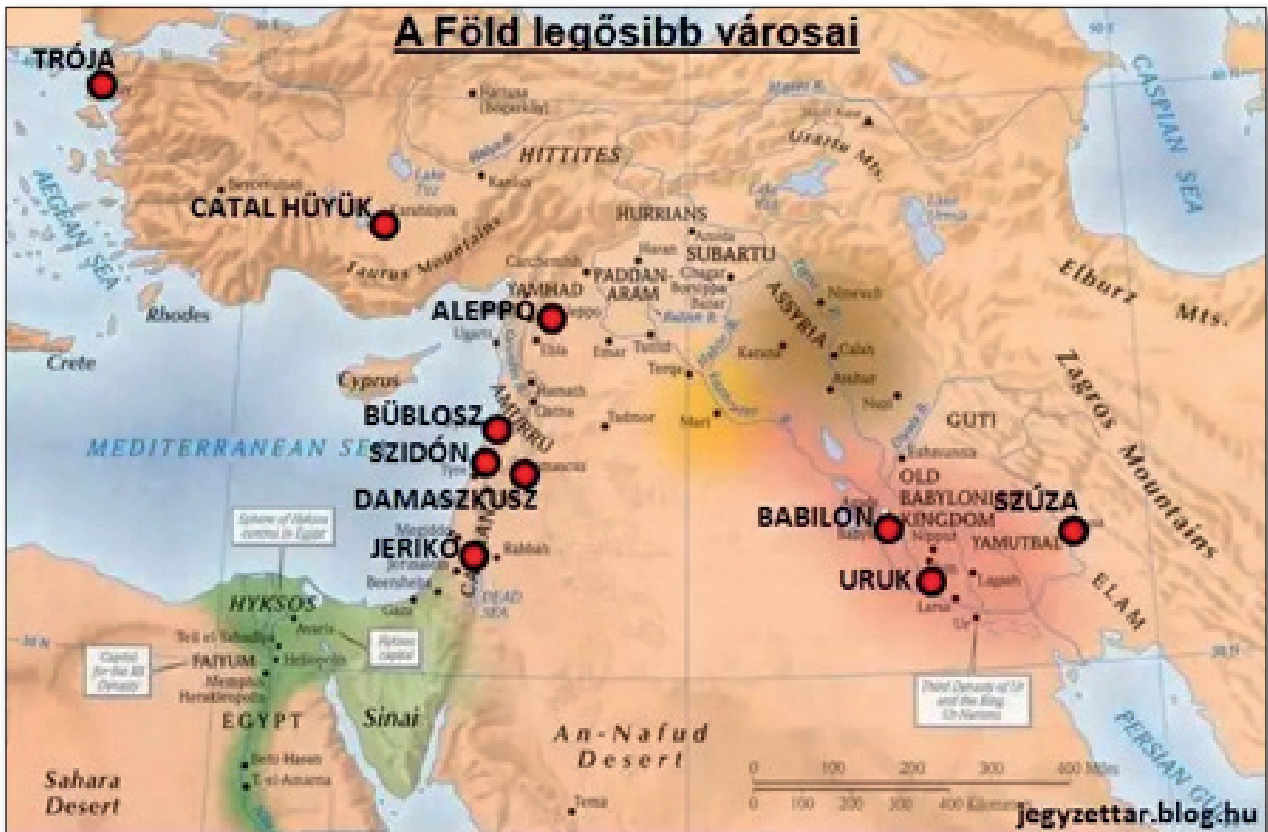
A Föld legősibb városai

TRÓJA
CATAL HÜYÜK
ALEPPO
BÜBLOSZ
SZIDÓN
DAMASZKUSZ
JERIKÓ
BABILON
URUK
SZÚZA

AEGEAN SEA
CASPIAN SEA
HITTITES
HURRIANS
SUBARTU
PADDAN-ARAM
YAMHAD
Taurus Mountains
Rhodes
Crete
Cyprus
MEDITERRANEAN SEA
AMURRU
ASSYRIA
Elburz Mts.
Zagros Mountains
GUTI
OLD BABYLONIAN KINGDOM
YAMUTBAL
ELAM
HYKSOS
FAIYUM
EGYPT
Sinai
DEAD SEA
An-Nafud Desert
Sahara Desert
PERSIAN GU
Mari
Tadmor
Ur
Lagash
Larsa
Nippur
Gaza
Rabbah
Ugarit
Emar
Ebla
Carchemish
Haran
Nineveh
Calah
Assur
Nuzi
Eshnunna
Tema
Avaris
Heliopolis
Memphis
Beni Hasan
Tell el-Amarna

Sphere of Hyksos control in Egypt
Capital for the XII Dynasty
Hyksos capital
Third Dynasty of Ur and the King Ur-Nammu

0 100 200 300 400 Miles
0 100 200 300 400 Kilometers

jegyzettar.blog.hu